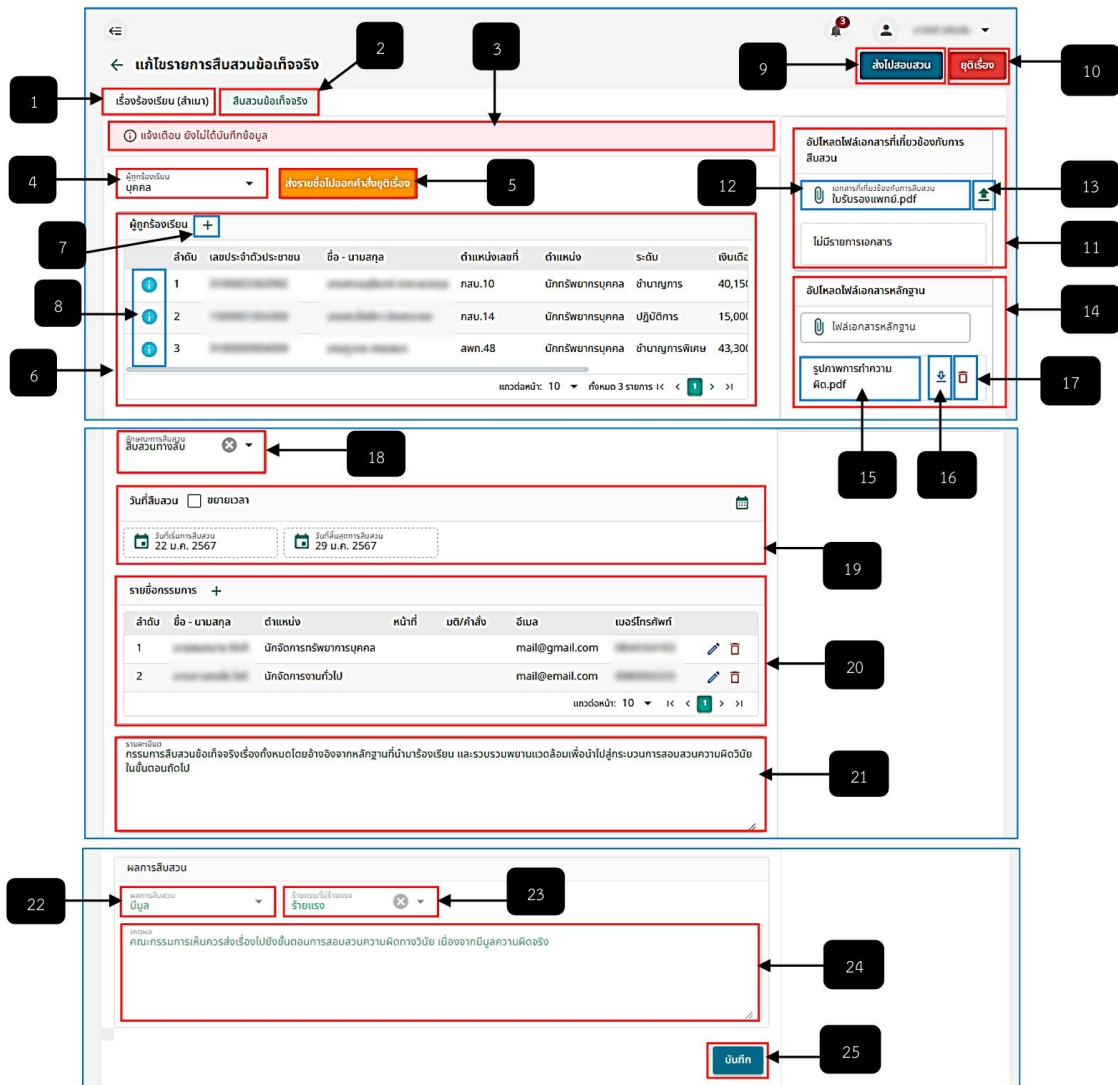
← แก้ไขรายการสืบสวนข้อเท็จจริง

ส่งไปสอบสวน ยุติเรื่อง

1 2 3 9 10

เรื่องร้องเรียน (สำเนา) สืบสวนข้อเท็จจริง

แจ้งเตือน ยังไม่ได้บันทึกข้อมูล

ผู้ถูกร้องเรียน
บุคคล

ส่งรายชื่อไปออกคำสั่งยุติเรื่อง

4 5 12 13

อัปโหลดไฟล์เอกสารที่เกี่ยวข้องกับการสืบสวน

เอกสารที่เกี่ยวข้องกับการสืบสวน
ใบรับรองแพทย์.pdf

ไม่มีรายการเอกสาร

11

ผู้ถูกร้องเรียน +

7

| | ลำดับ | เลขประจำตัวประชาชน | ชื่อ - นามสกุล | ตำแหน่งเลขที่ | ตำแหน่ง | ระดับ | เงินเดือ |
|---|---|---|---|---|---|---|---|
| i | 1 | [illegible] | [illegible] | กสบ.10 | นักทรัพยากรบุคคล | ชำนาญการ | 40,15 |
| i | 2 | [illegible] | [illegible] | กสบ.14 | นักทรัพยากรบุคคล | ปฏิบัติการ | 15,00 |
| i | 3 | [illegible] | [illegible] | สพท.48 | นักทรัพยากรบุคคล | ชำนาญการพิเศษ | 43,30 |

8 6

แถวต่อหน้า: 10 ทั้งหมด 3 รายการ 1

อัปโหลดไฟล์เอกสารหลักฐาน

ไฟล์เอกสารหลักฐาน

รูปภาพการทำความผิด.pdf

14 17 15 16

ลักษณะการสืบสวน
สืบสวนทางลับ

18

วันที่สืบสวน ขยายเวลา

วันที่เริ่มการสืบสวน
22 ม.ค. 2567

วันที่สิ้นสุดการสืบสวน
29 ม.ค. 2567

19

รายชื่อกรรมการ +

| ลำดับ | ชื่อ - นามสกุล | ตำแหน่ง | หน้าที่ | มติ/คำสั่ง | อีเมล | เบอร์โทรศัพท์ |
|---|---|---|---|---|---|---|
| 1 | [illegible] | นักจัดการทรัพยากรบุคคล | | | mail@gmail.com | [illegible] |
| 2 | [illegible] | นักจัดการงานทั่วไป | | | mail@email.com | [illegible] |

แถวต่อหน้า: 10 1

20

รายละเอียด
กรรมการสืบสวนข้อเท็จจริงเรื่องทั้งหมดโดยอ้างอิงจากหลักฐานที่นำมาร้องเรียน และรวบรวมพยานแวดล้อมเพื่อนำไปสู่กระบวนการสอบสวนความผิดวินัยในขั้นตอนถัดไป

21

ผลการสืบสวน

ผลการสืบสวน
มีมูล

ร้ายแรง/ไม่ร้ายแรง
ร้ายแรง

22 23

เหตุผล
คณะกรรมการเห็นควรส่งเรื่องไปยังขั้นตอนการสอบสวนความผิดทางวินัย เนื่องจากมีมูลความผิดจริง

24

บันทึก

25